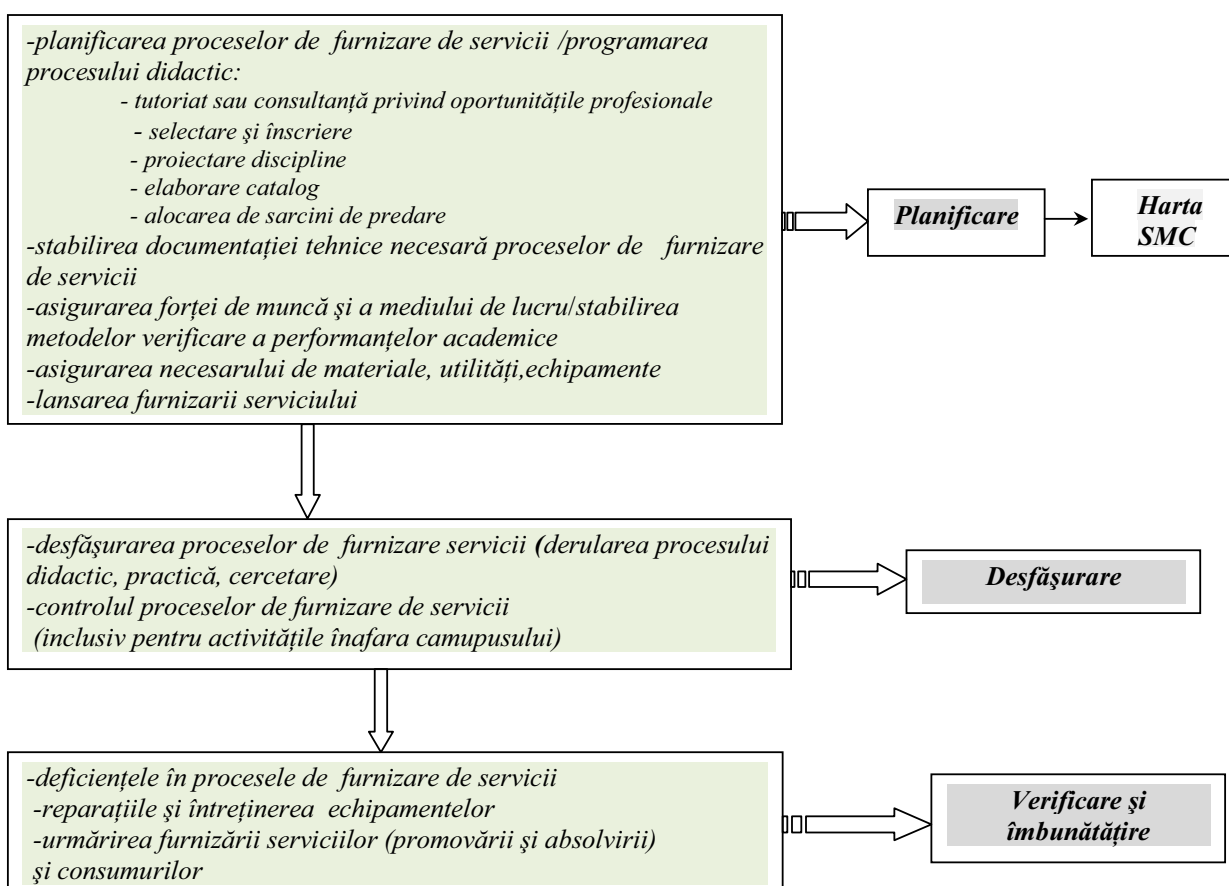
-planificarea proceselor de furnizare de servicii /programarea procesului didactic:
- tutoriat sau consultanță privind oportunitățile profesionale
- selectare şi înscriere
- proiectare discipline
- elaborare catalog
- alocarea de sarcini de predare
-stabilirea documentației tehnice necesară proceselor de furnizare de servicii
-asigurarea forței de muncă şi a mediului de lucru/stabilirea metodelor verificare a performanțelor academice
-asigurarea necesarului de materiale, utilități,echipamente
-lansarea furnizarii serviciului

Planificare

Harta SMC

-desfăşurarea proceselor de furnizare servicii (derularea procesului didactic, practică, cercetare)
-controlul proceselor de furnizare de servicii (inclusiv pentru activitățile înafara camupusului)

Desfăşurare

-deficiențele în procesele de furnizare de servicii
-reparațiile şi întreținerea echipamentelor
-urmărirea furnizării serviciilor (promovării şi absolvirii) şi consumurilor

Verificare şi îmbunătățire